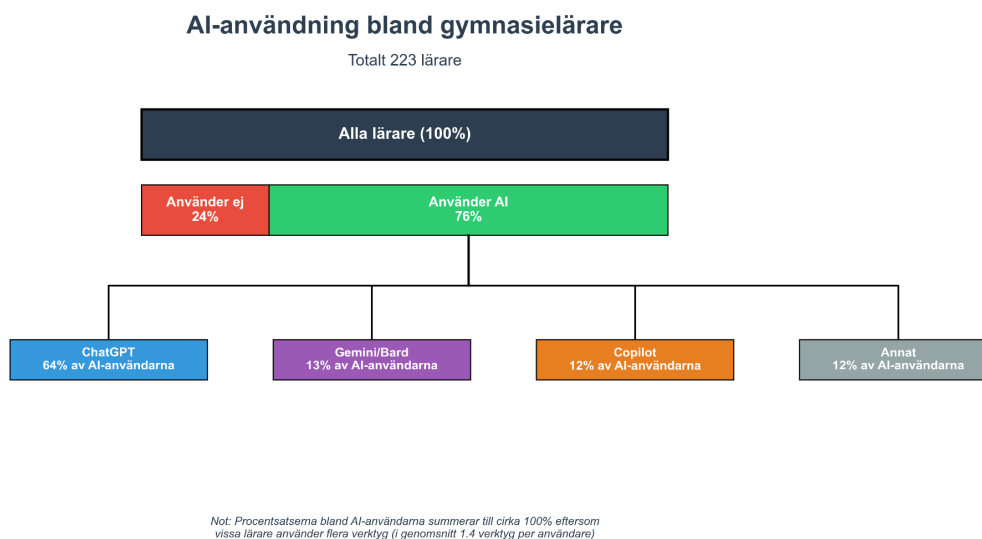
AI-användning bland gymnasielärare

Totalt 223 lärare

Alla lärare (100%)

Använder ej
24%

Använder AI
76%

ChatGPT
64% av AI-användarna

Gemini/Bard
13% av AI-användarna

Copilot
12% av AI-användarna

Annat
12% av AI-användarna

Not: Procentsatserna bland AI-användarna summerar till cirka 100% eftersom vissa lärare använder flera verktyg (i genomsnitt 1.4 verktyg per användare)